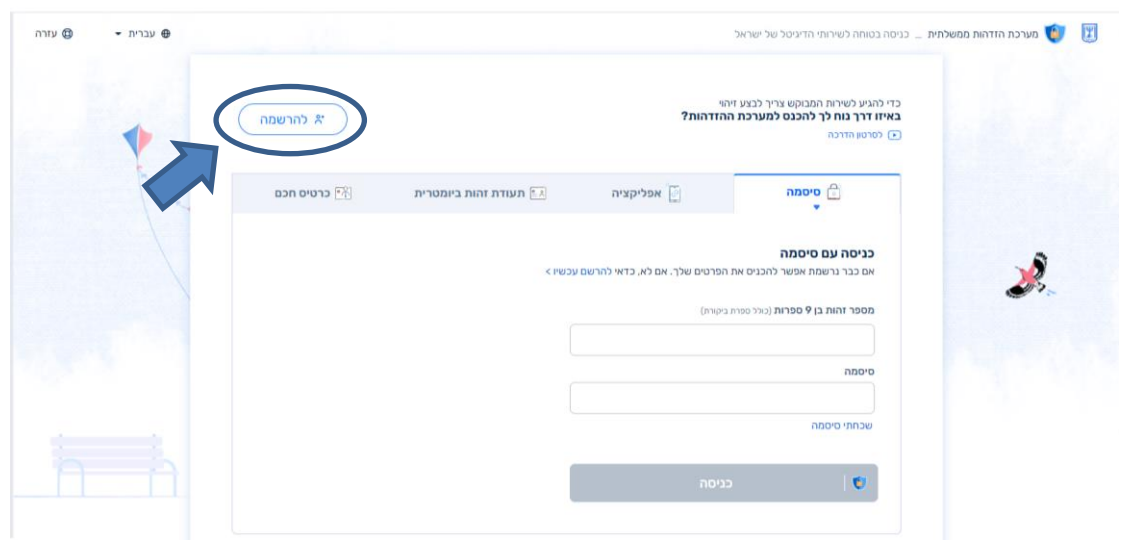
מערכת הזדהות ממשלתית ... כניסה בטוחה לשירותי הדיגיטל של ישראל

עברית

עזרה

כדי להגיע לשירות המבוקש צריך לבצע זיהוי
באיזו דרך נוח לך להכנס למערכת ההזדהות?

לסרטון הדרכה

להרשמה

סיסמה

אפליקציה

תעודת זהות ביומטרית

כרטיס חכם

כניסה עם סיסמה

אם כבר נרשמת אפשר להכניס את הפרטים שלך. אם לא, כדאי להרשם עכשיו >

מספר זהות בן 9 ספרות (כולל ספרת ביקורת)

סיסמה

שכחתי סיסמה

כניסה